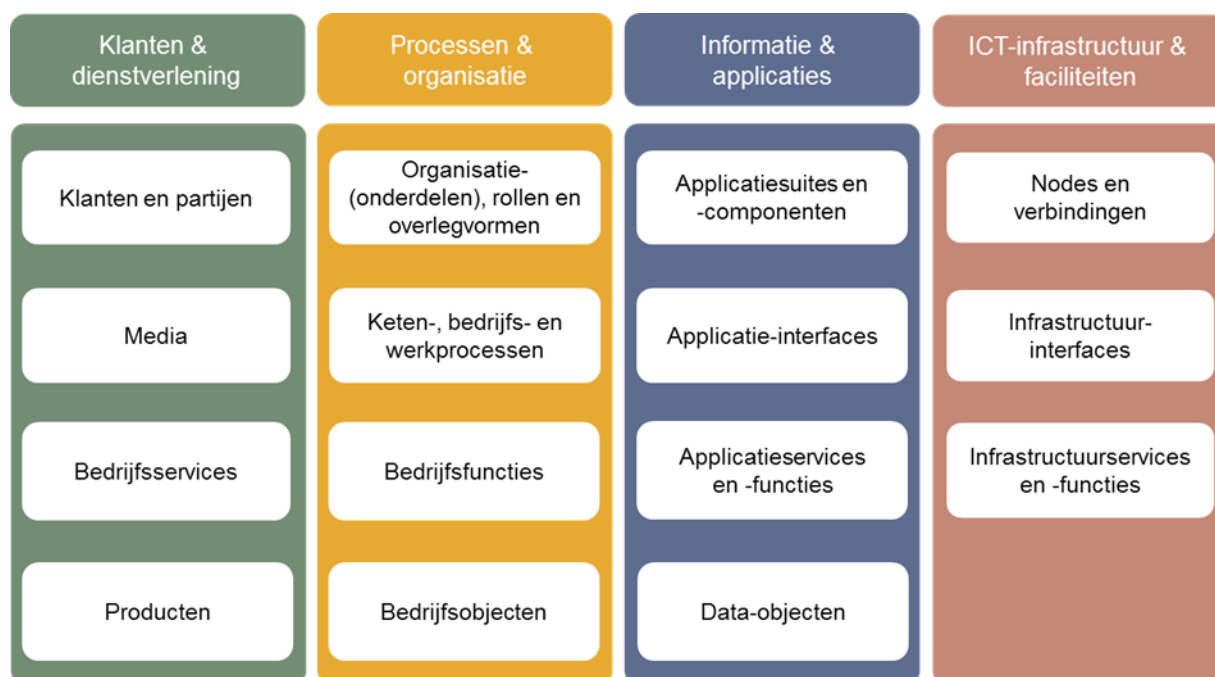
Klanten & dienstverlening

Klanten en partijen

Media

Bedrijfsservices

Producten

Processen & organisatie

Organisatie-(onderdelen), rollen en overlegvormen

Keten-, bedrijfs- en werkprocessen

Bedrijfsfuncties

Bedrijfsobjecten

Informatie & applicaties

Applicatiesuites en -componenten

Applicatie-interfaces

Applicatieservices en -functies

Data-objecten

ICT-infrastructuur & faciliteiten

Nodes en verbindingen

Infrastructuur-interfaces

Infrastructuurservices en -functies